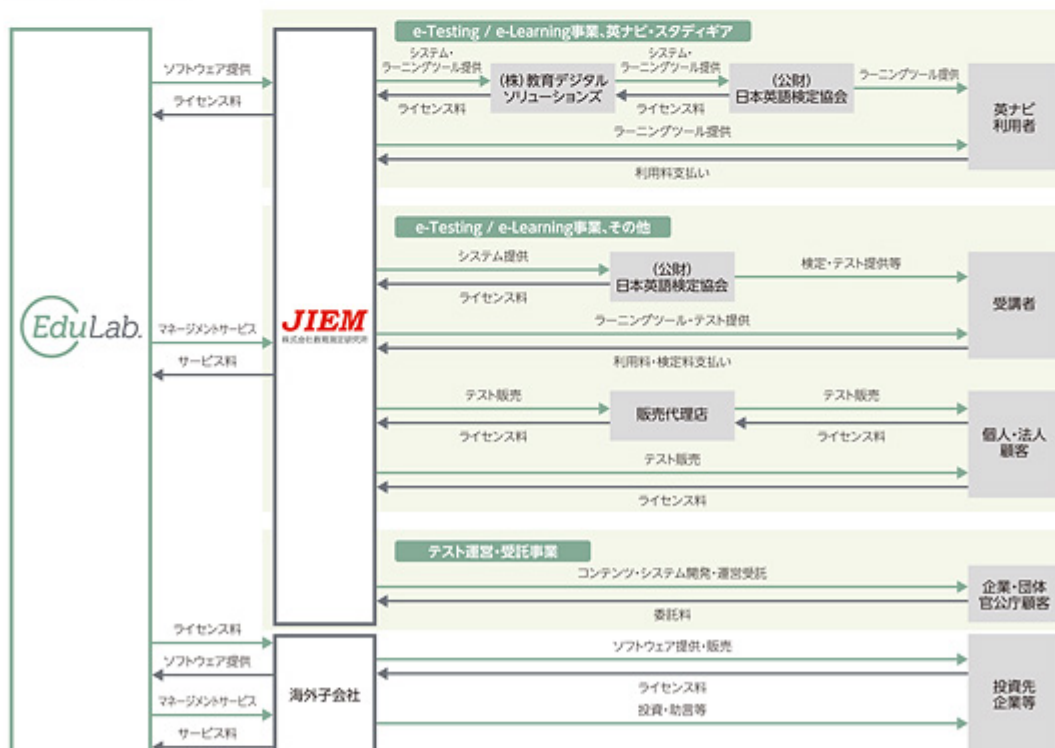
EduLab.

ソフトウェア提供
ライセンス料
マネージメントサービス
サービス料
ライセンス料
ソフトウェア提供
マネージメントサービス
サービス料

JIEM
株式会社教育測定研究所

海外子会社

e-Testing / e-Learning事業、英ナビ・スタディギア

システム・ラーニングツール提供
ライセンス料
(株)教育デジタルソリューションズ
システム・ラーニングツール提供
ライセンス料
(公財)日本英語検定協会
ラーニングツール提供
ラーニングツール提供
利用料支払い
英ナビ利用者

e-Testing / e-Learning事業、その他

システム提供
ライセンス料
(公財)日本英語検定協会
検定・テスト提供等
ラーニングツール・テスト提供
利用料・検定料支払い
受講者

テスト販売
ライセンス料
販売代理店
テスト販売
ライセンス料
テスト販売
ライセンス料
個人・法人顧客

テスト運営・受託事業

コンテンツ・システム開発・運営受託
委託料
企業・団体官公庁顧客

ソフトウェア提供・販売
ライセンス料
投資・助言等
投資先企業等